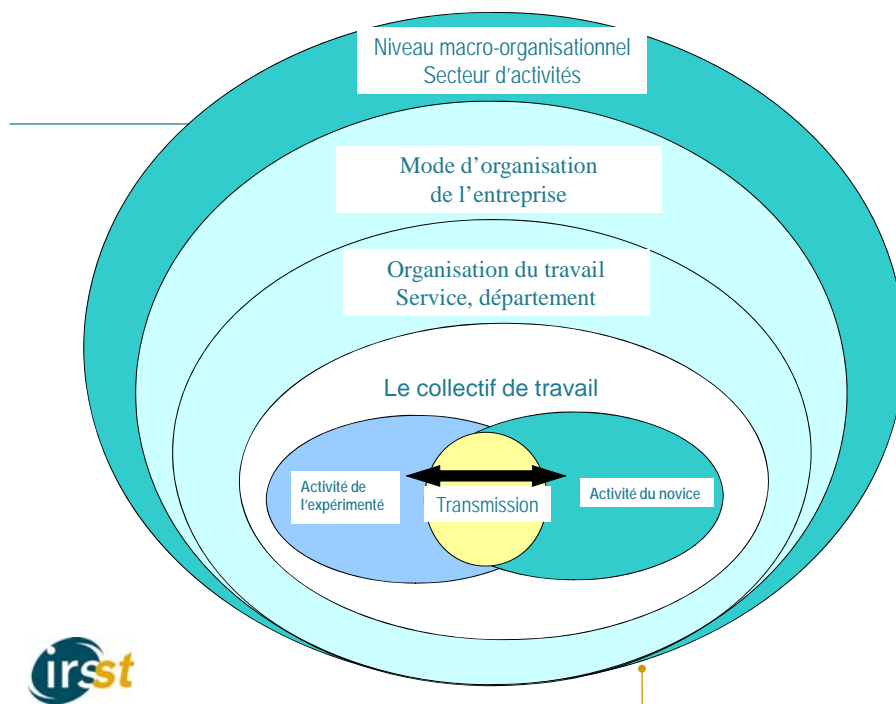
Niveau macro-organisationnel
Secteur d'activités

Mode d'organisation
de l'entreprise

Organisation du travail
Service, département

Le collectif de travail

Activité de l'expérimenté

Transmission

Activité du novice

irsst